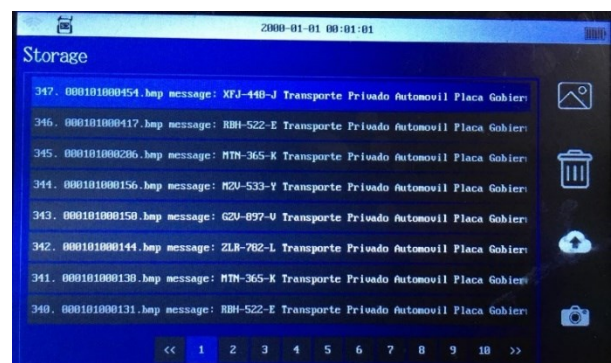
2000-01-01 00:01:01

Storage

347. 000101000454.bmp message: XFJ-440-J Transporte Privado Automovil Placa Gobier

346. 000101000417.bmp message: RBH-522-E Transporte Privado Automovil Placa Gobier

345. 000101000206.bmp message: MTN-365-K Transporte Privado Automovil Placa Gobier

344. 000101000156.bmp message: M2V-533-Y Transporte Privado Automovil Placa Gobier

343. 000101000150.bmp message: G2V-097-V Transporte Privado Automovil Placa Gobier

342. 000101000144.bmp message: ZLR-702-L Transporte Privado Automovil Placa Gobier

341. 000101000138.bmp message: MTN-365-K Transporte Privado Automovil Placa Gobier

340. 000101000131.bmp message: RBH-522-E Transporte Privado Automovil Placa Gobier

<< 1 2 3 4 5 6 7 8 9 10 >>